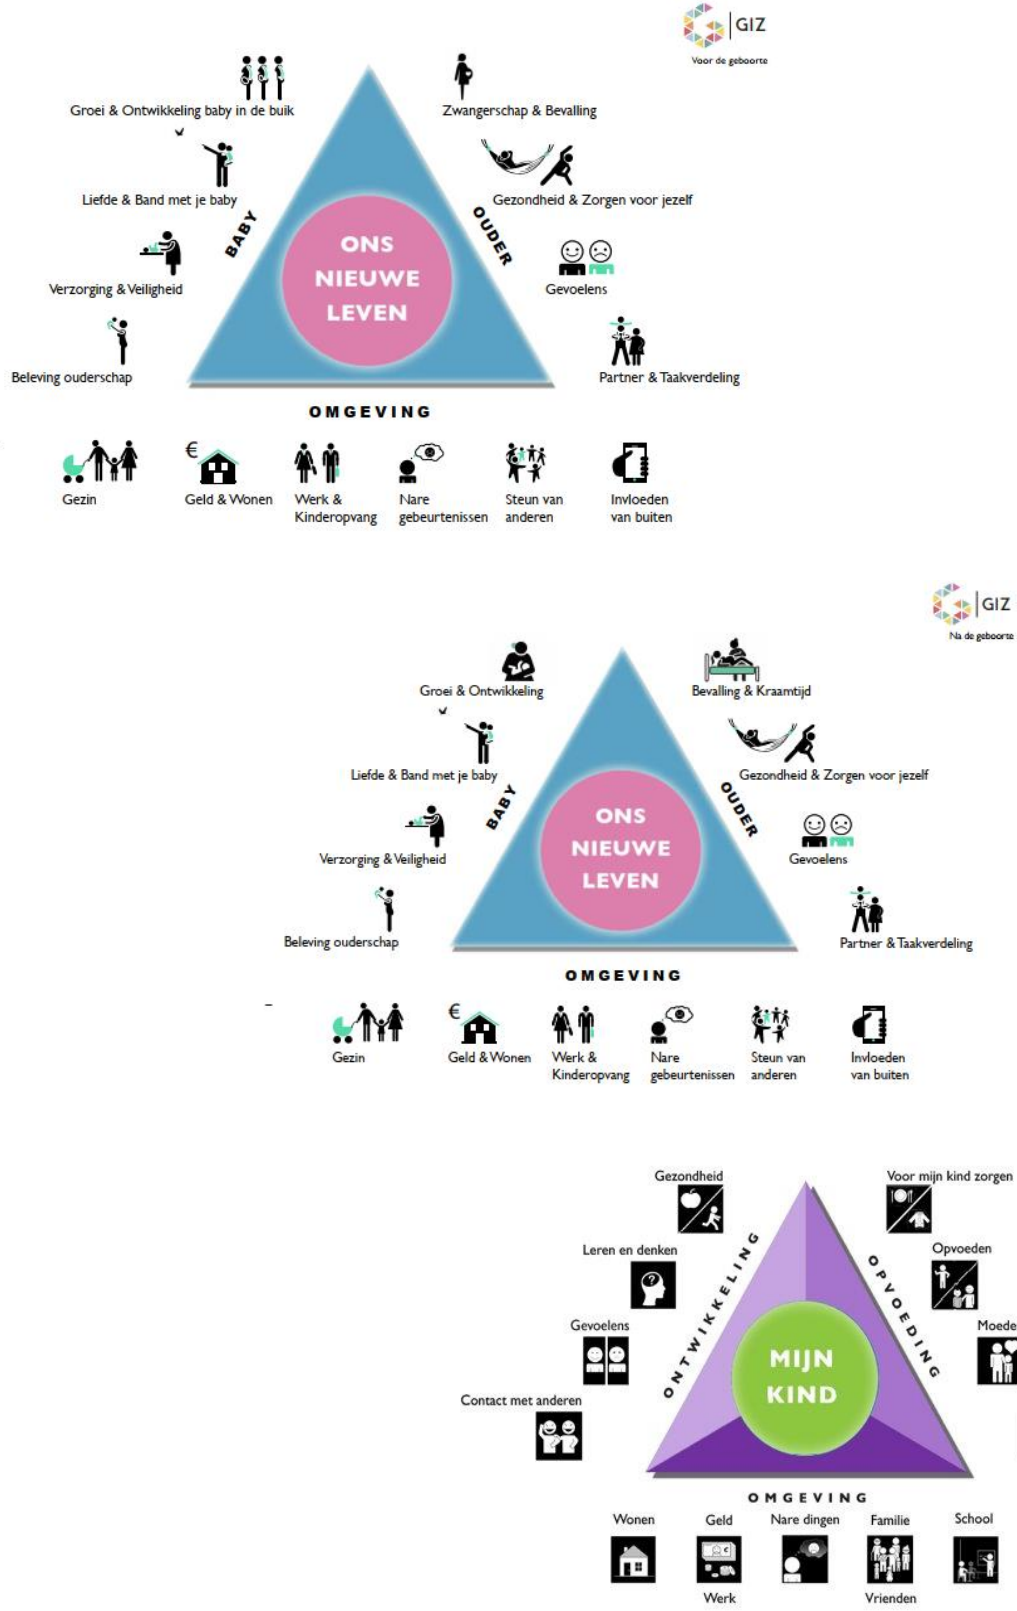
GIZ
Voor de geboorte

Groei & Ontwikkeling baby in de buik
Zwangerschap & Bevalling
Liefde & Band met je baby
Gezondheid & Zorgen voor jezelf
Verzorging & Veiligheid
Gevoelens
Beleving ouderschap
Partner & Taakverdeling

BABY
OUDER
ONS NIEUWE LEVEN
OMGEVING

Gezin
€
Geld & Wonen
Werk & Kinderopvang
Nare gebeurtenissen
Steun van anderen
Invloeden van buiten

GIZ
Na de geboorte

Groei & Ontwikkeling
Bevalling & Kraamtijd
Liefde & Band met je baby
Gezondheid & Zorgen voor jezelf
Verzorging & Veiligheid
Gevoelens
Beleving ouderschap
Partner & Taakverdeling

BABY
OUDER
ONS NIEUWE LEVEN
OMGEVING

Gezin
€
Geld & Wonen
Werk & Kinderopvang
Nare gebeurtenissen
Steun van anderen
Invloeden van buiten

Gezondheid
Voor mijn kind zorgen
Leren en denken
Opvoeden
Gevoelens
Moede
Contact met anderen

ONTWIKKELING
OPVOEDING
MIJN KIND
OMGEVING

Wonen
Geld
Werk
Nare dingen
Familie
Vrienden
School